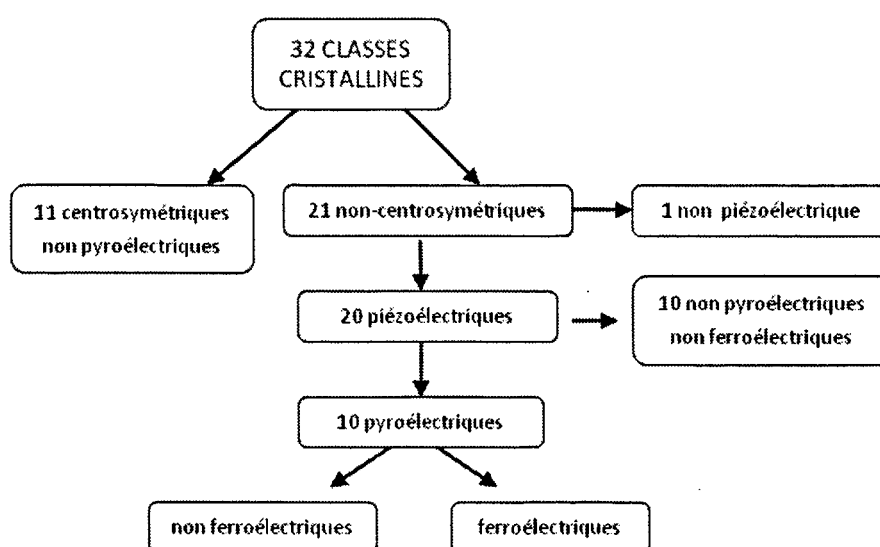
32 CLASSES CRISTALLINES

11 centrosymétriques non pyroélectriques

21 non-centrosymétriques

1 non piézoélectrique

20 piézoélectriques

10 non pyroélectriques non ferroélectriques

10 pyroélectriques

non ferroélectriques

ferroélectriques